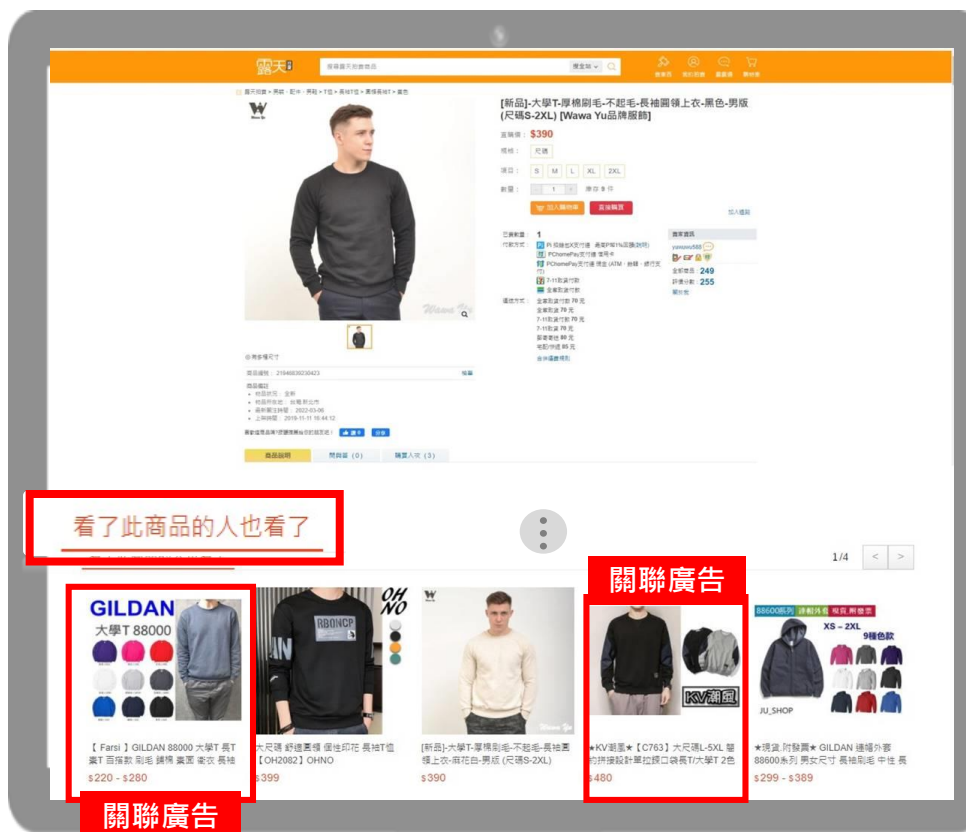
露天

搜尋露天拍賣商品

[新品]-大學T-厚棉刷毛-不起毛-長袖圓領上衣-黑色-男版(尺碼S-2XL) [Wawa Yu品牌服飾]

直購價：$390

規格：尺碼

項目：S M L XL 2XL

數量：1 庫存 9 件

加入購物車 直接購買

已售數量：1

7-11取貨付款

全家取貨付款

賣家資訊

yuwawu588

正評價：249

評價分數：255

商品說明 問與答 (0) 購買人次 (3)

看了此商品的人也看了

1/4 < >

關聯廣告

GILDAN 大學T 88000

RBONCP

OHNO

KV潮風

88600系列 XS－2XL 9種色款

JU_SHOP

【 Farsi 】GILDAN 88000 大學T 長T 素T 百搭款 刷毛 鋪棉 素面 衛衣 長袖

$220 - $280

大尺碼 舒適圓領 個性印花 長袖T恤【OH2082】OHNO

$399

[新品]-大學T-厚棉刷毛-不起毛-長袖圓領上衣-麻花白-男版 (尺碼S-2XL)

$390

★KV潮風★【C763】大尺碼L-5XL 雙色拼接設計單拉鍊口袋長T/大學T 2色

$480

★現貨,附發票★ GILDAN 邊幅外套 88600系列 男女尺寸 長袖刷毛 中性 長

$299 - $389

關聯廣告